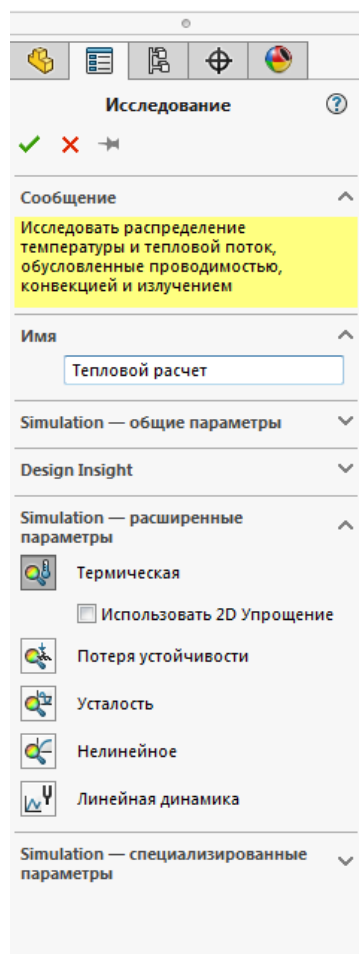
Исследование

Сообщение

Исследовать распределение температуры и тепловой поток, обусловленные проводимостью, конвекцией и излучением

Имя

Тепловой расчет

Simulation — общие параметры

Design Insight

Simulation — расширенные параметры

Термическая

Использовать 2D Упрощение

Потеря устойчивости

Усталость

Нелинейное

Линейная динамика

Simulation — специализированные параметры